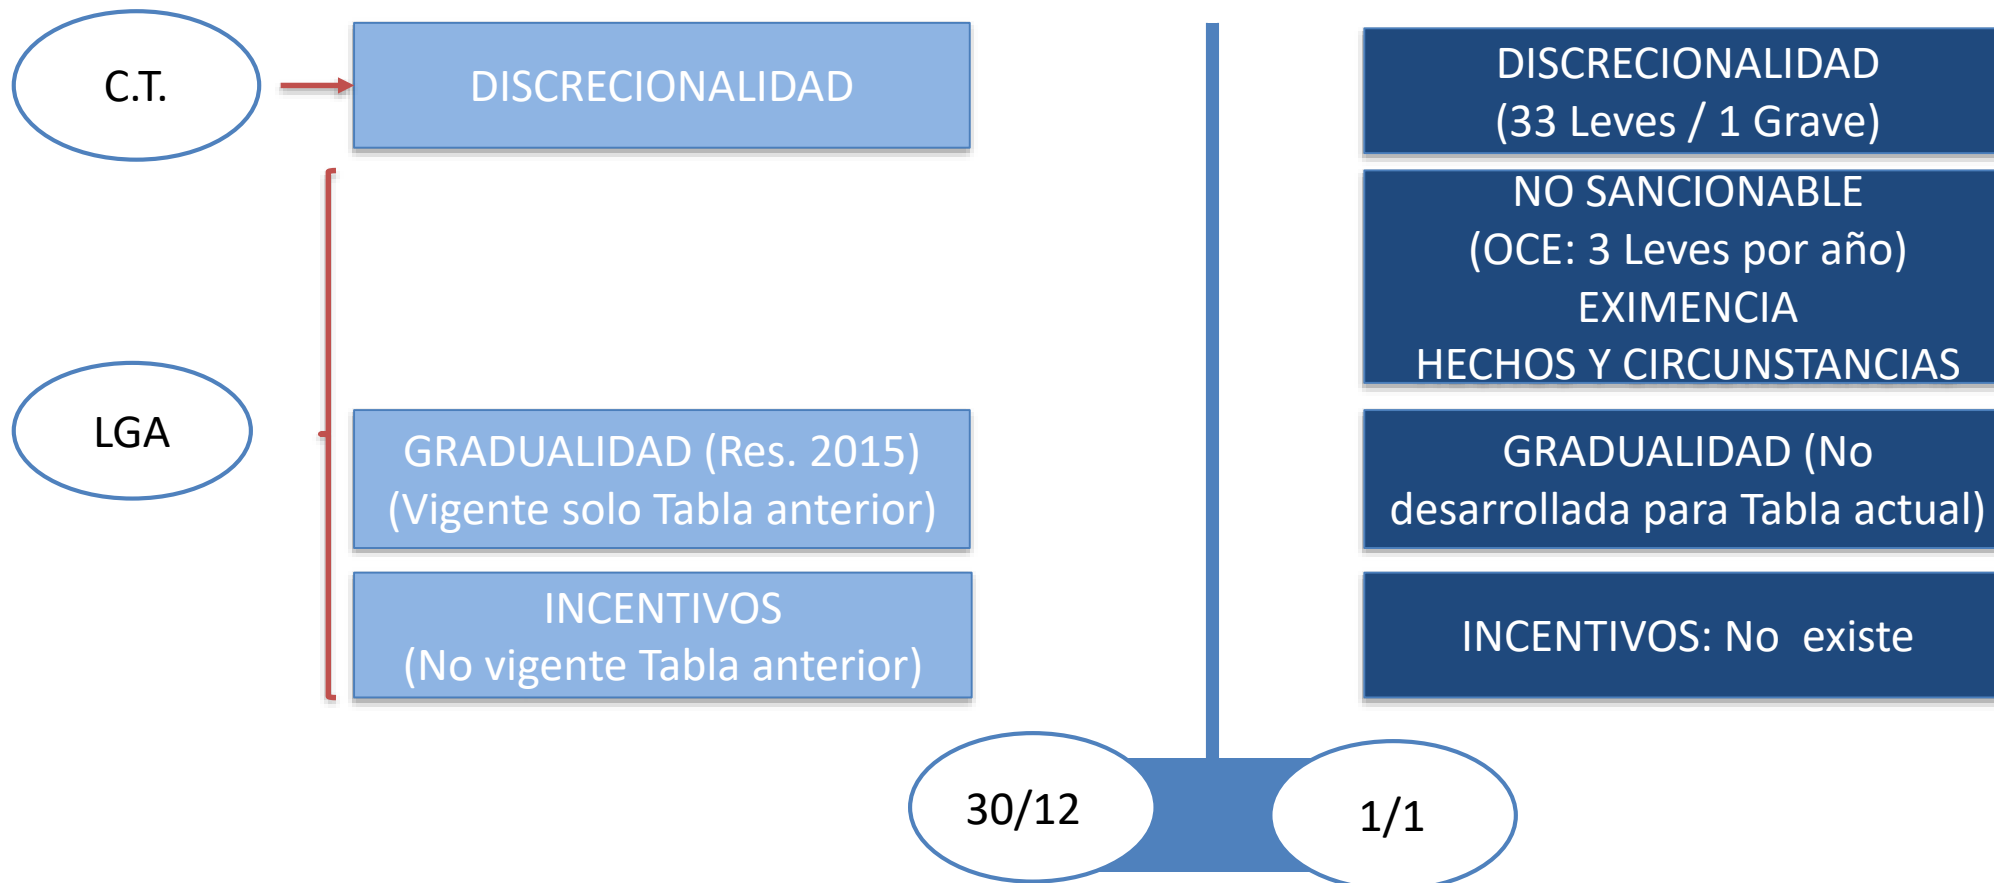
C.T.

DISCRECIONALIDAD

LGA

GRADUALIDAD (Res. 2015)
(Vigente solo Tabla anterior)

INCENTIVOS
(No vigente Tabla anterior)

DISCRECIONALIDAD
(33 Leves / 1 Grave)

NO SANCIONABLE
(OCE: 3 Leves por año)
EXIMENCIA
HECHOS Y CIRCUNSTANCIAS

GRADUALIDAD (No desarrollada para Tabla actual)

INCENTIVOS: No existe

30/12

1/1